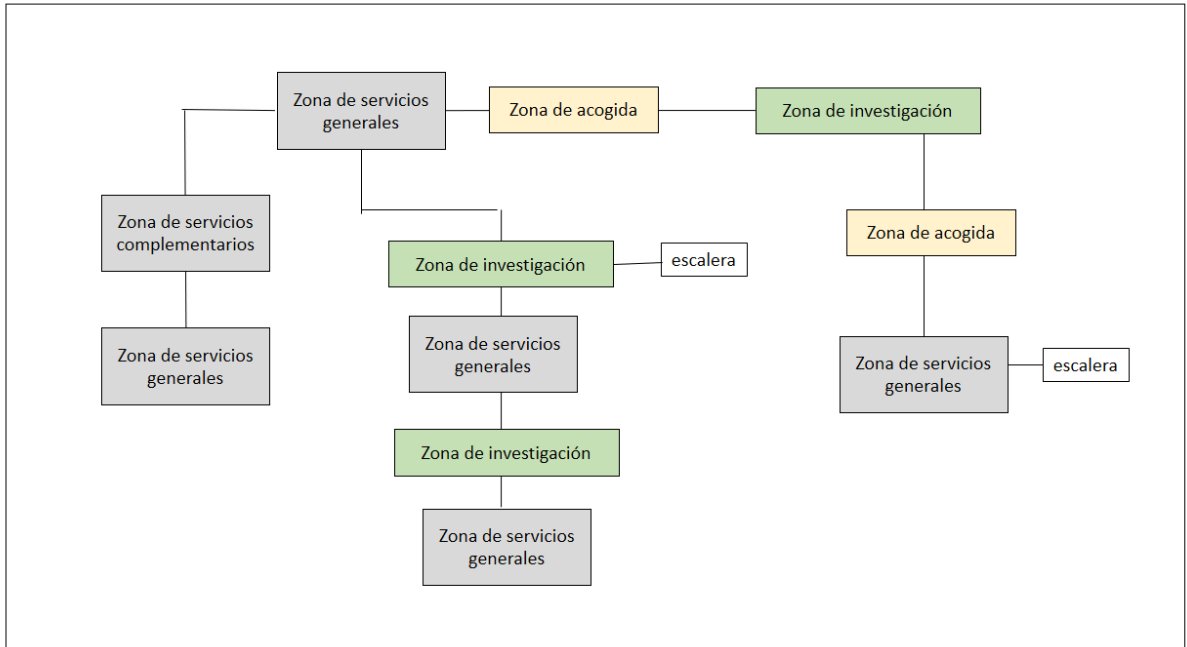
Zona de servicios generales

Zona de acogida

Zona de investigación

Zona de servicios complementarios

Zona de servicios generales

Zona de investigación

escalera

Zona de servicios generales

Zona de investigación

Zona de servicios generales

Zona de acogida

Zona de servicios generales

escalera